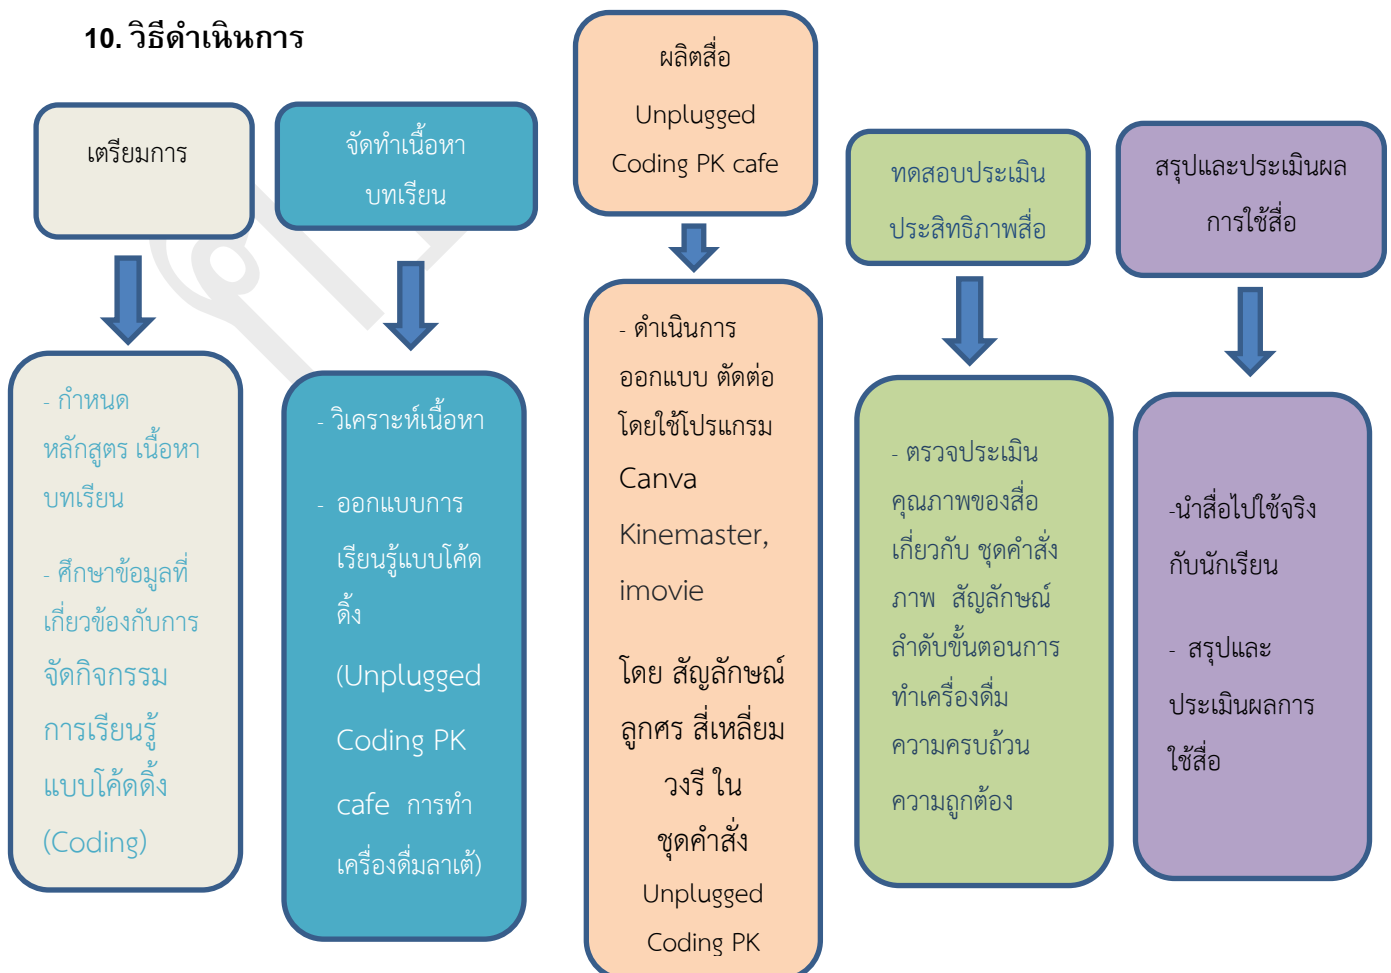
10. วิธีดำเนินการ

เตรียมการ

- กำหนด หลักสูตร เนื้อหา บทเรียน

- ศึกษาข้อมูลที่เกี่ยวข้องกับการจัดกิจกรรมการเรียนรู้แบบโค้ดดิ้ง (Coding)

จัดทำเนื้อหา บทเรียน

- วิเคราะห์เนื้อหา

- ออกแบบการเรียนรู้แบบโค้ดดิ้ง (Unplugged Coding PK cafe การทำเครื่องดื่มลาเต้)

ผลิตสื่อ Unplugged Coding PK cafe

- ดำเนินการออกแบบ ตัดต่อโดยใช้โปรแกรม Canva Kinemaster, imovie

โดย สัญลักษณ์ ลูกศร สี่เหลี่ยม วงรี ใน ชุดคำสั่ง Unplugged Coding PK

ทดสอบประเมินประสิทธิภาพสื่อ

- ตรวจประเมินคุณภาพของสื่อเกี่ยวกับ ชุดคำสั่งภาพ สัญลักษณ์ ลำดับขั้นตอนการทำเครื่องดื่ม ความครบถ้วน ความถูกต้อง

สรุปและประเมินผลการใช้สื่อ

-นำสื่อไปใช้จริงกับนักเรียน

- สรุปและประเมินผลการใช้สื่อ